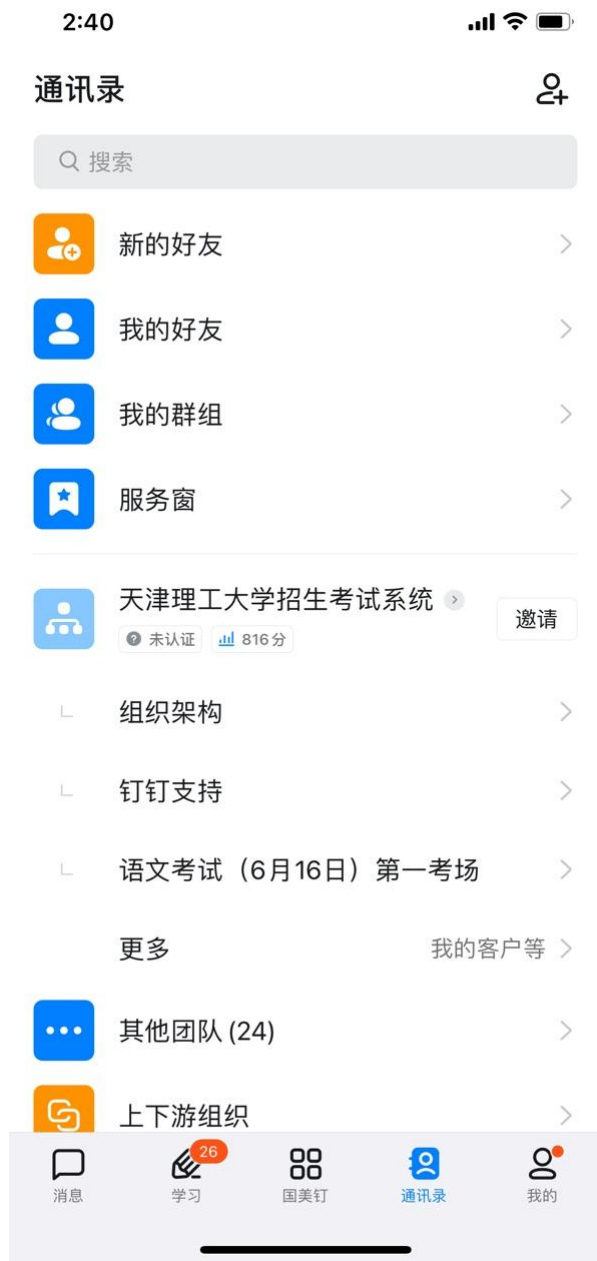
2:40

通讯录

搜索

新的好友

我的好友

我的群组

服务窗

天津理工大学招生考试系统
未认证 816分
邀请

组织架构

钉钉支持

语文考试（6月16日）第一考场

更多 我的客户等

其他团队 (24)

上下游组织

消息 26 学习 国美钉 通讯录 我的